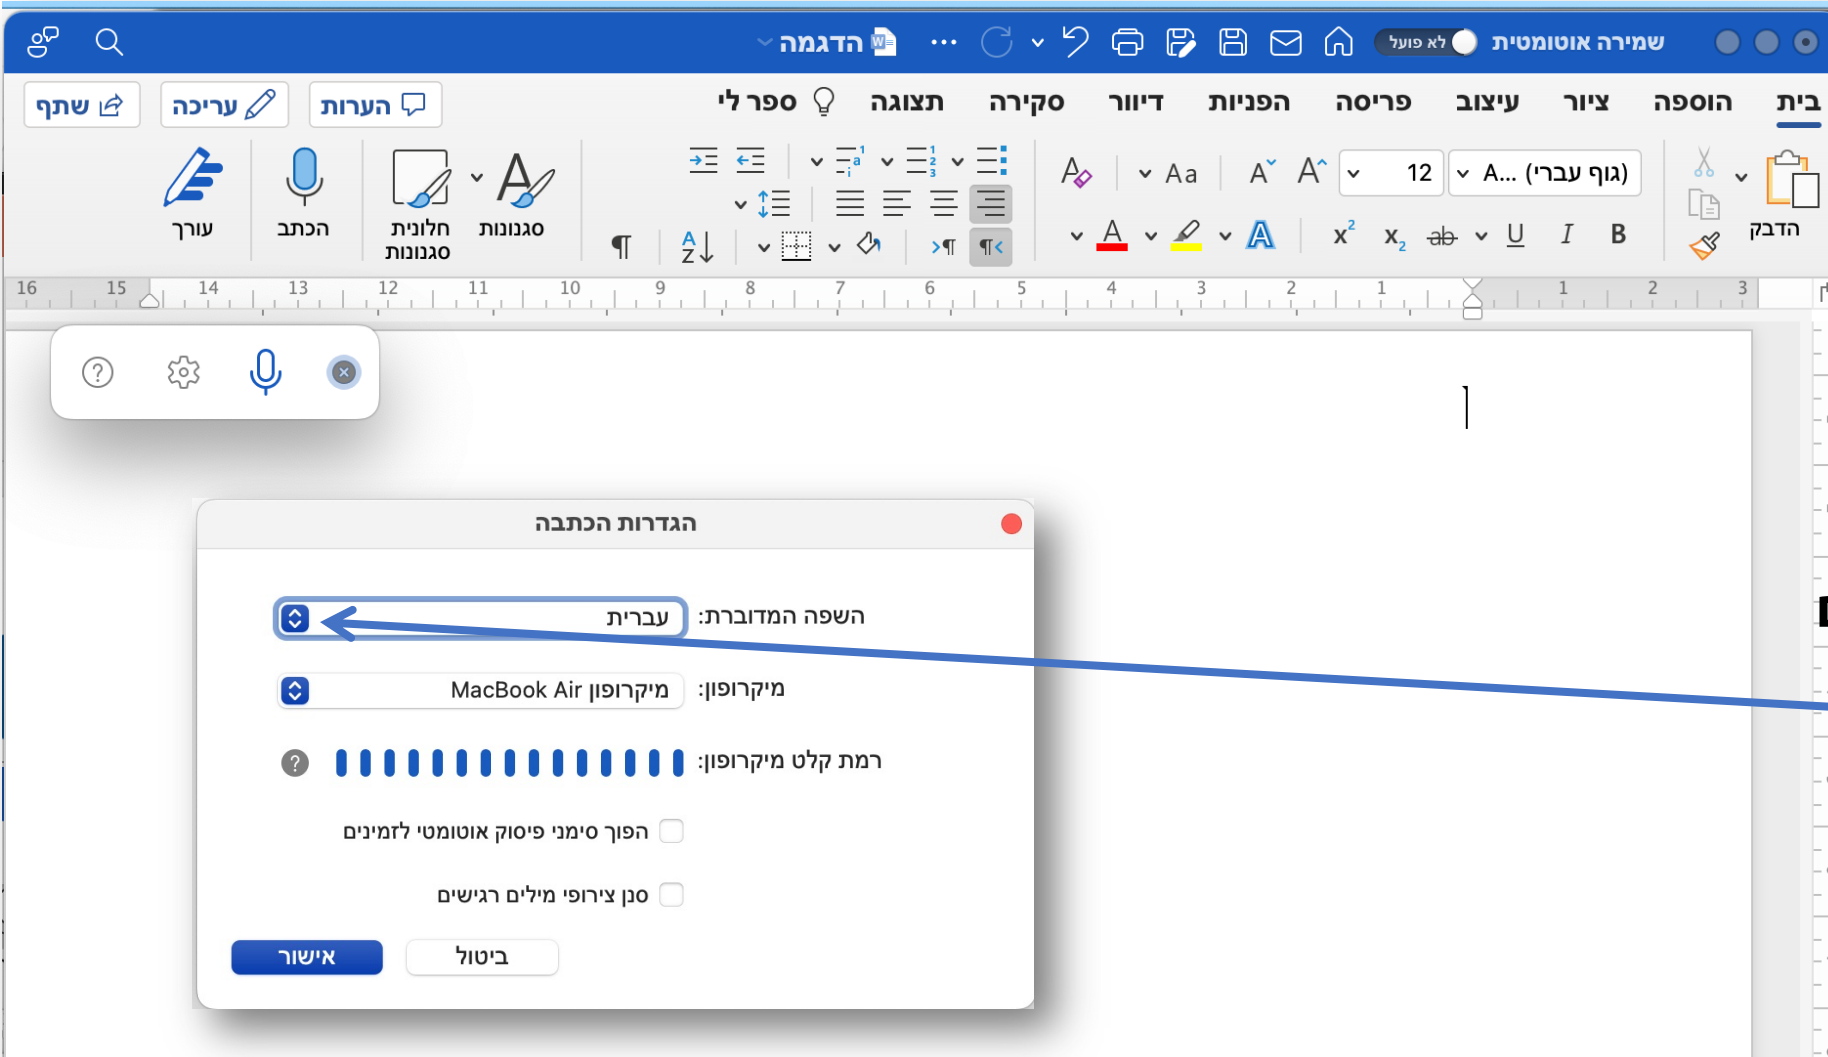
שמירה אוטומטית לא פועל הדגמה

בית הוספה ציור עיצוב פריסה הפניות דיוור סקירה תצוגה ספר לי

הערות עריכה שתף

הדבק
(גוף עברי) A... 12
B I U ab $x_2$ $x^2$
Aa
סגנונות
חלונית סגנונות
הכתבה
עורך

16 15 14 13 12 11 10 9 8 7 6 5 4 3 2 1 1 2 3

הגדרות הכתבה

השפה המדוברת: עברית

מיקרופון: מיקרופון MacBook Air

רמת קלט מיקרופון:

הפוך סימני פיסוק אוטומטי לזמינים

סנן צירופי מילים רגישים

ביטול
אישור